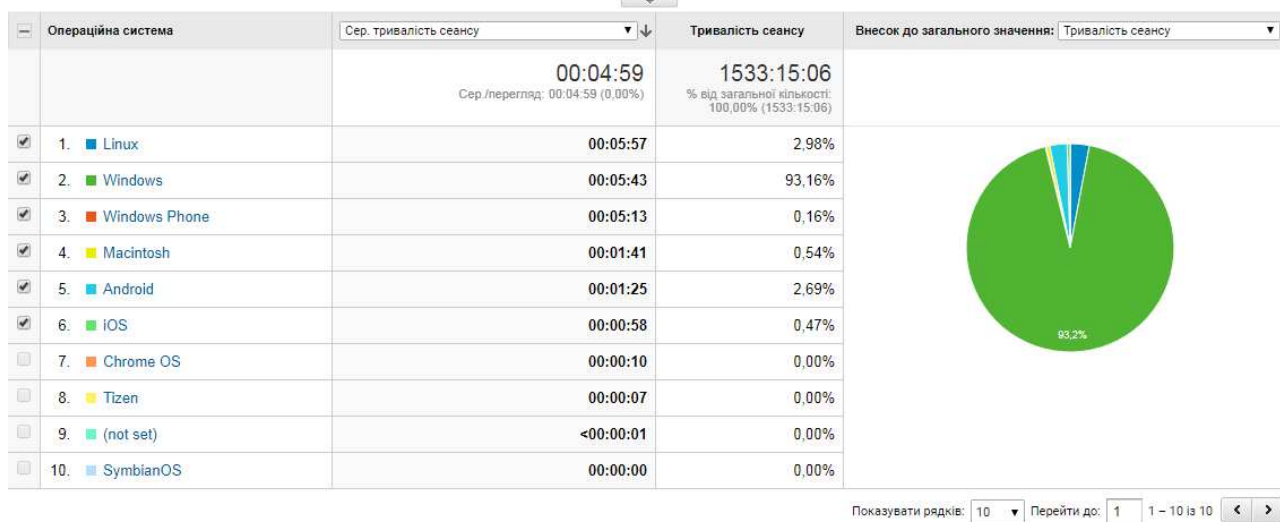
| | Операційна система | Сер. тривалість сеансу | Тривалість сеансу | Внесок до загального значення: Тривалість сеансу |
|---|---|---|---|---|
| | | 00:04:59 Сер./перегляд: 00:04:59 (0,00%) | 1533:15:06 % від загальної кількості: 100,00% (1533:15:06) | |
| | 1. Linux | 00:05:57 | 2,98% | |
| | 2. Windows | 00:05:43 | 93,16% | |
| | 3. Windows Phone | 00:05:13 | 0,16% | |
| | 4. Macintosh | 00:01:41 | 0,54% | |
| | 5. Android | 00:01:25 | 2,69% | |
| | 6. iOS | 00:00:58 | 0,47% | |
| | 7. Chrome OS | 00:00:10 | 0,00% | |
| | 8. Tizen | 00:00:07 | 0,00% | |
| | 9. (not set) | <00:00:01 | 0,00% | |
| | 10. SymbianOS | 00:00:00 | 0,00% | |

93,2%

Показувати рядків: 10 Перейти до: 1 1 – 10 із 10